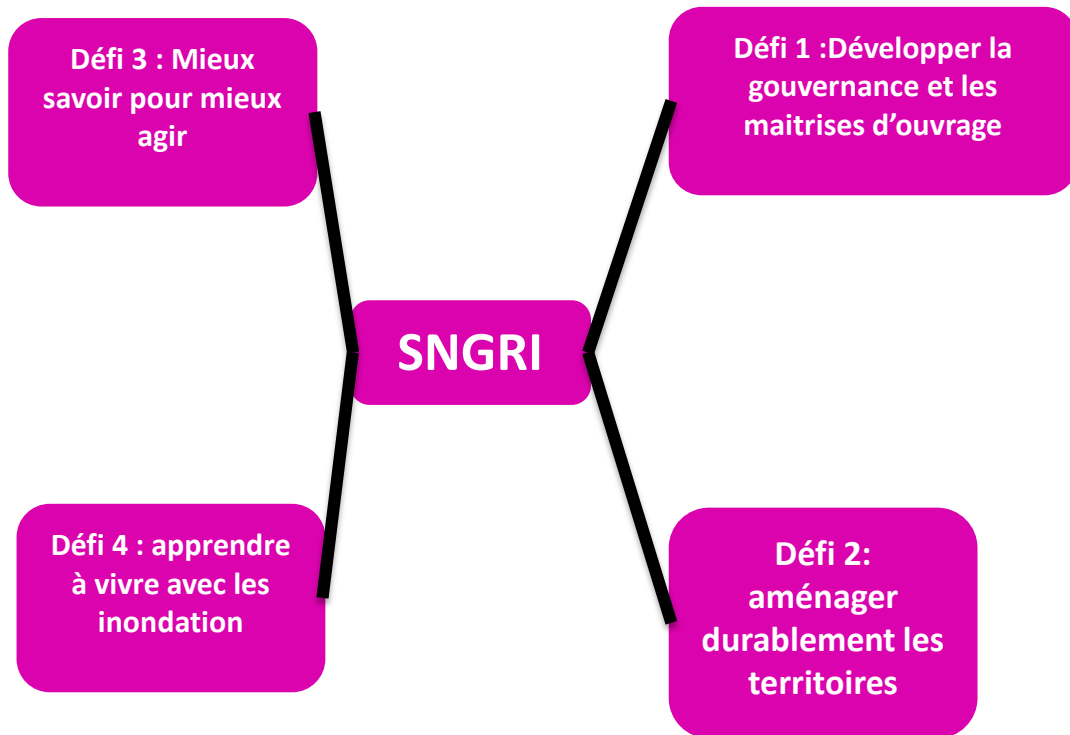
Défi 3 : Mieux savoir pour mieux agir

Défi 1 :Développer la gouvernance et les maitrises d'ouvrage

SNGRI

Défi 4 : apprendre à vivre avec les inondation

Défi 2: aménager durablement les territoires